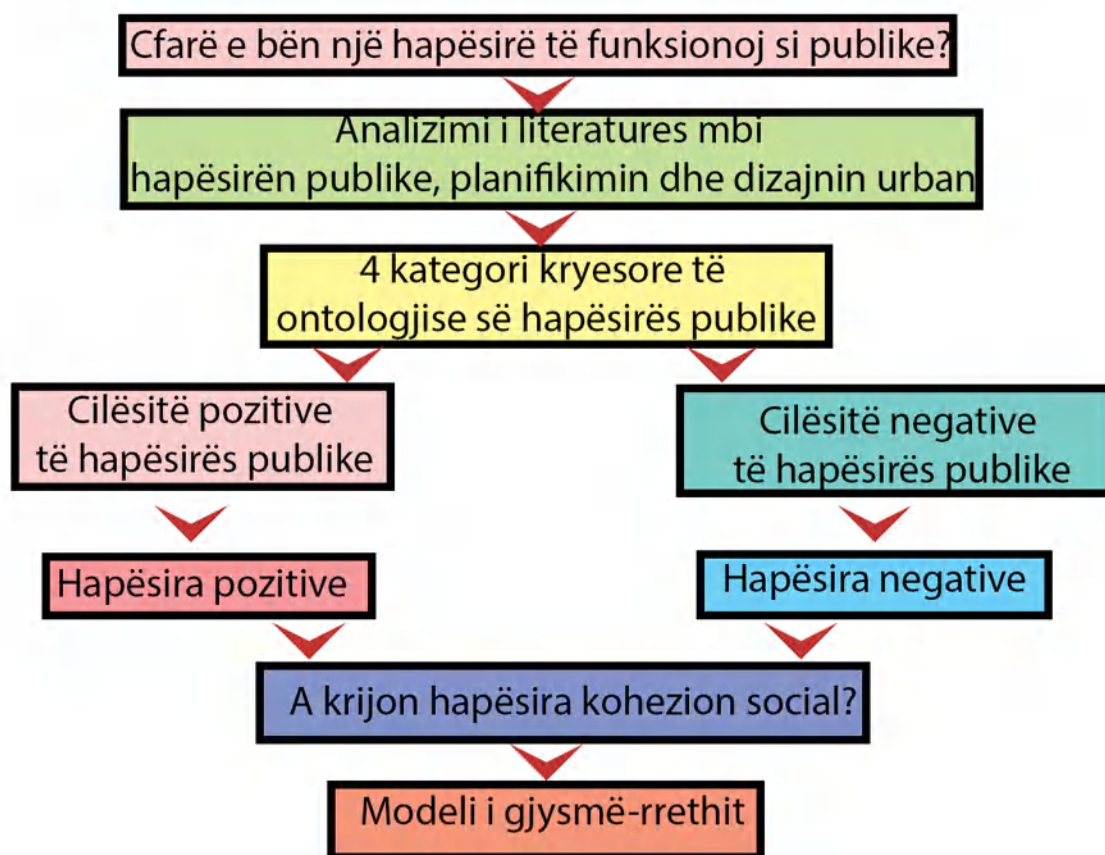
Cfarë e bën një hapësirë të funksionoj si publike?

Analizimi i literatures mbi hapësirën publike, planifikimin dhe dizajnin urban

4 kategori kryesore të ontologjise së hapësirës publike

Cilësitë pozitive të hapësirës publike

Cilësitë negative të hapësirës publike

Hapësira pozitive

Hapësira negative

A krijon hapësira kohezion social?

Modeli i gjysmë-rrethit